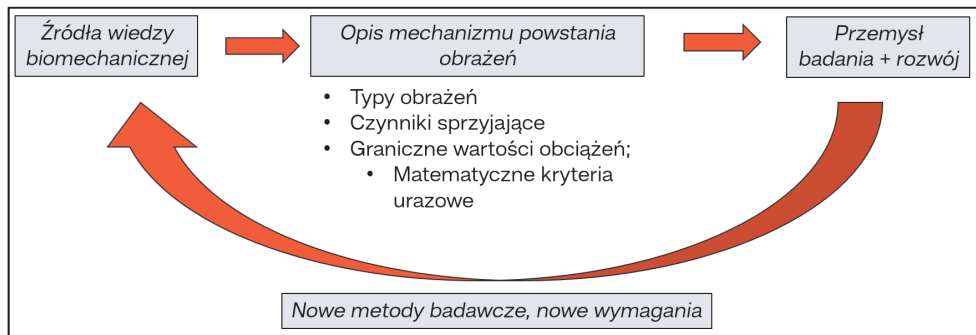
Źródła wiedzy biomechanicznej

Opis mechanizmu powstania obrażeń

Przemysł badania + rozwój

- Typy obrażeń
- Czynniki sprzyjające
- Graniczne wartości obciążeń;
  - Matematyczne kryteria urazowe

Nowe metody badawcze, nowe wymagania